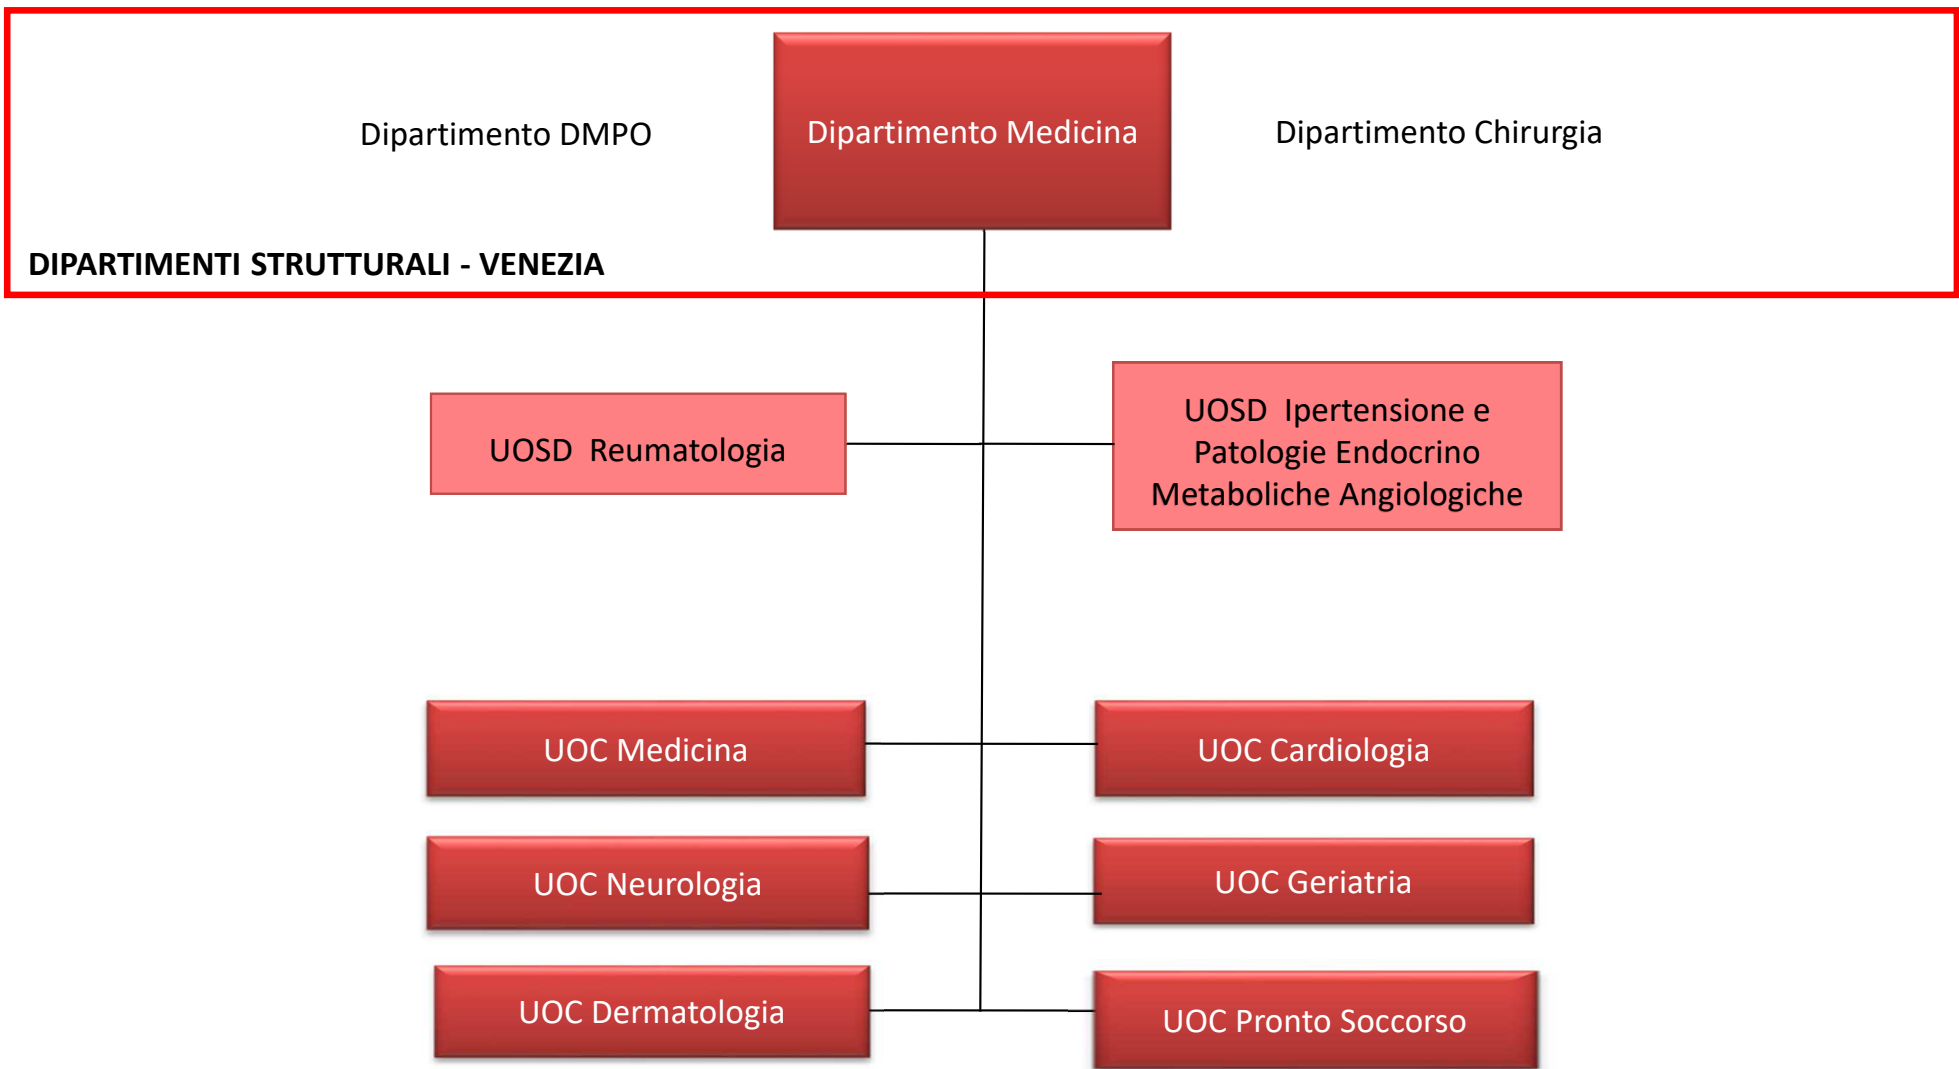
Dipartimento DMPO

Dipartimento Medicina

Dipartimento Chirurgia

DIPARTIMENTI STRUTTURALI - VENEZIA

UOSD Reumatologia

UOSD Ipertensione e Patologie Endocrino Metaboliche Angiologiche

UOC Medicina

UOC Cardiologia

UOC Neurologia

UOC Geriatria

UOC Dermatologia

UOC Pronto Soccorso